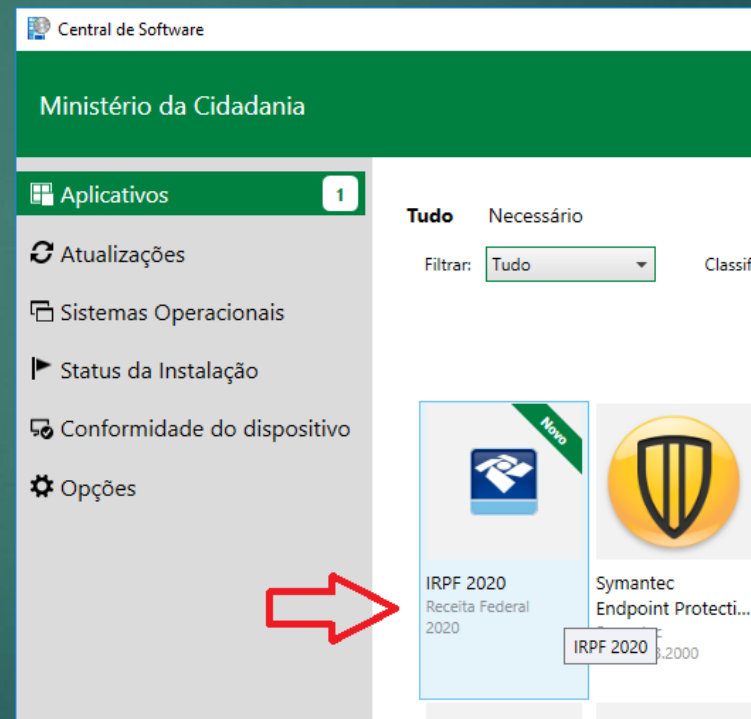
Central de Software

Ministério da Cidadania

Aplicativos 1

Atualizações

Sistemas Operacionais

Status da Instalação

Conformidade do dispositivo

Opções

Tudo Necessário

Filtrar: Tudo

Classif

Novo

IRPF 2020
Receita Federal
2020

IRPF 2020

Symantec
Endpoint Protecti...
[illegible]
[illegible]3.2000